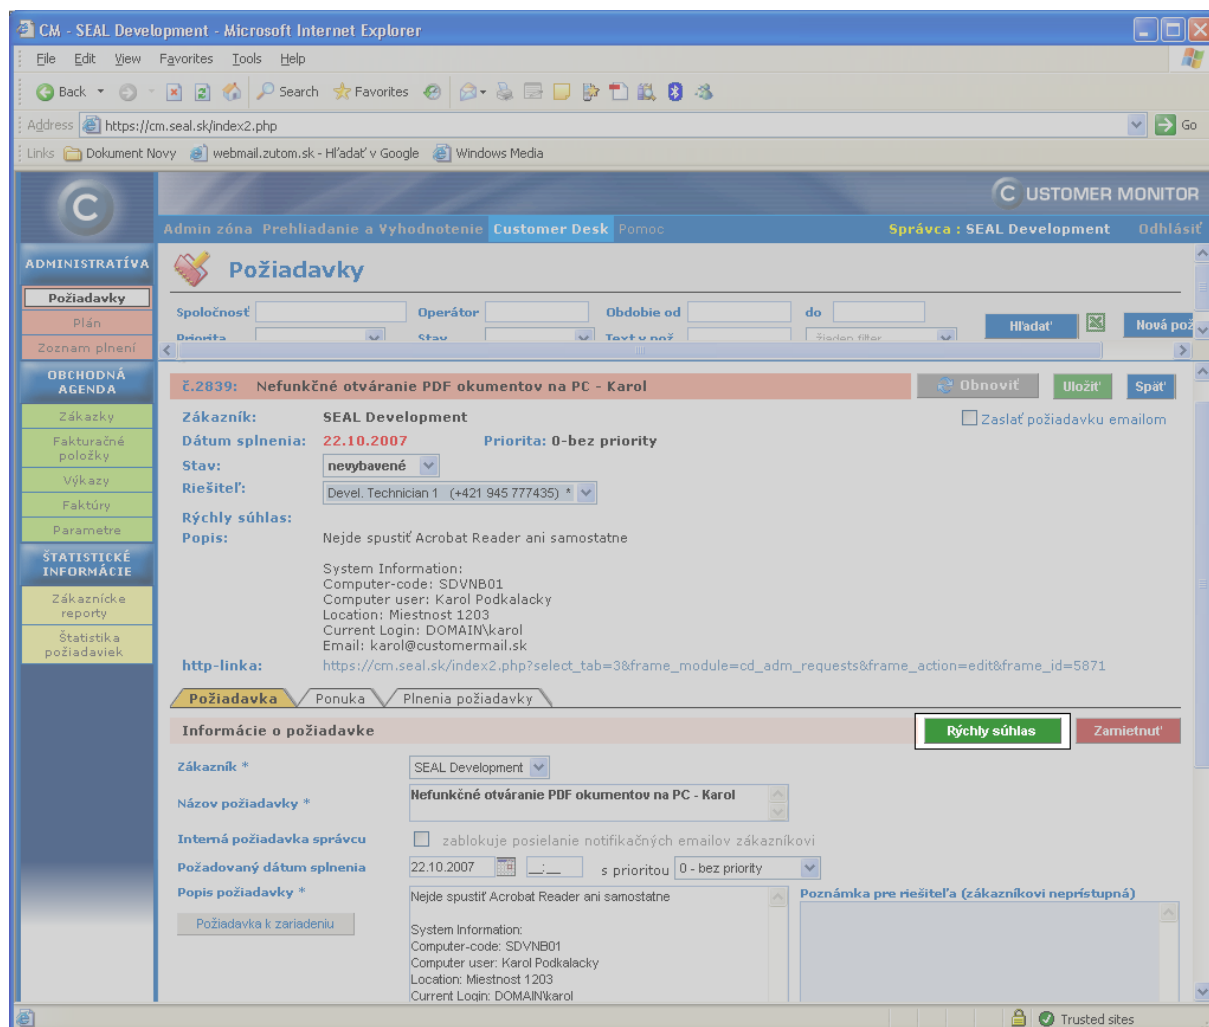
CM - SEAL Development - Microsoft Internet Explorer

File Edit View Favorites Tools Help

Back Search Favorites

Address https://cm.seal.sk/index2.php Go

Links Dokument Novy webmail.zutom.sk - Hľadať v Google Windows Media

CUSTOMER MONITOR

Admin zóna Prehliadanie a Vyhodnotenie Customer Desk Pomoc Správca : SEAL Development Odhlásiť

ADMINISTRATÍVA
Požiadavky
Plán
Zoznam plnení

OBCHODNÁ AGENDA
Zákazky
Fakturačné položky
Výkazy
Faktúry
Parametre

ŠTATISTICKÉ INFORMÁCIE
Zákaznícke reporty
Štatistika požiadaviek

Požiadavky

Spoločnosť Operátor Obdobie od do Hľadať Nová pož
Priorita Stav Text v pož Žiaden filter

č.2839: Nefunkčné otváranie PDF okumentov na PC - Karol Obnoviť Uložiť Späť

Zákazník: SEAL Development
Zaslať požiadavku emailom
Dátum splnenia: 22.10.2007 Priorita: 0-bez priority
Stav: nevybavené
Riešiteľ: Devel. Technician 1 (+421 945 777435) *
Rýchly súhlas:
Popis: Nejde spustiť Acrobat Reader ani samostatne

System Information:
Computer-code: SDVNB01
Computer user: Karol Podkalacky
Location: Miestnost 1203
Current Login: DOMAIN\karol
Email: karol@customermail.sk
http-linka: https://cm.seal.sk/index2.php?select_tab=3&frame_module=cd_adm_requests&frame_action=edit&frame_id=5871

Požiadavka Ponuka Plnenia požiadavky

Informácie o požiadavke Rýchly súhlas Zamietnuť

Zákazník * SEAL Development
Názov požiadavky * Nefunkčné otváranie PDF okumentov na PC - Karol
Interná požiadavka správcu zablokuje posielanie notifikačných emailov zákazníkovi
Požadovaný dátum splnenia 22.10.2007 _:_ s prioritou 0 - bez priority
Popis požiadavky * Nejde spustiť Acrobat Reader ani samostatne

System Information:
Computer-code: SDVNB01
Computer user: Karol Podkalacky
Location: Miestnost 1203
Current Login: DOMAIN\karol
Poznámka pre riešiteľa (zákazníkovi neprístupná)
Požiadavka k zariadeniu

Trusted sites